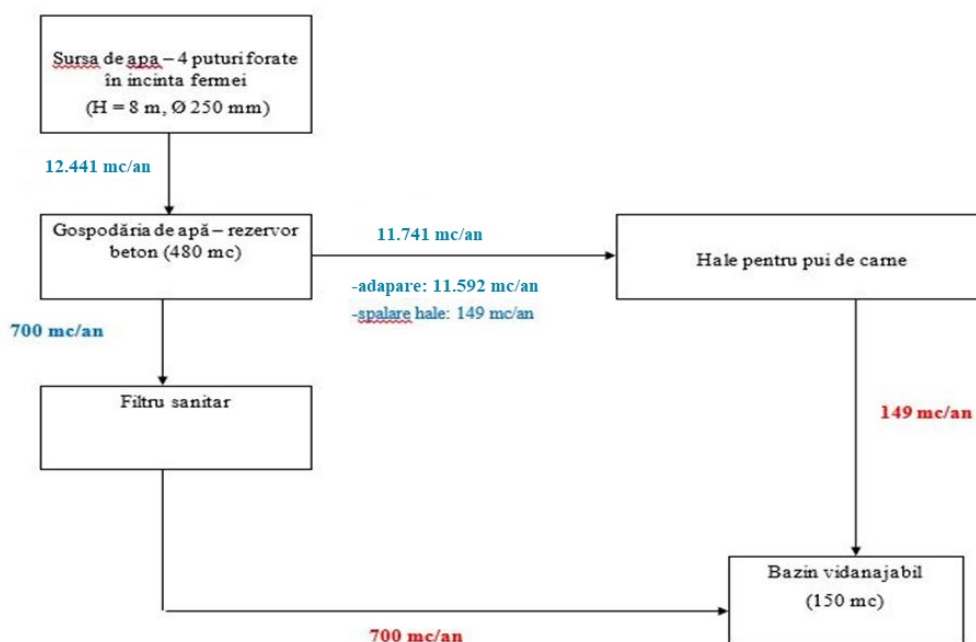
Sursa de apa – 4 puturi forate în incinta fermei (H = 8 m, Ø 250 mm)

12.441 mc/an

Gospodăria de apă – rezervor beton (480 mc)

11.741 mc/an

Hale pentru pui de carne

-adapare: 11.592 mc/an
-spalare hale: 149 mc/an

700 mc/an

Filtru sanitar

149 mc/an

Bazin vidanajabil (150 mc)

700 mc/an